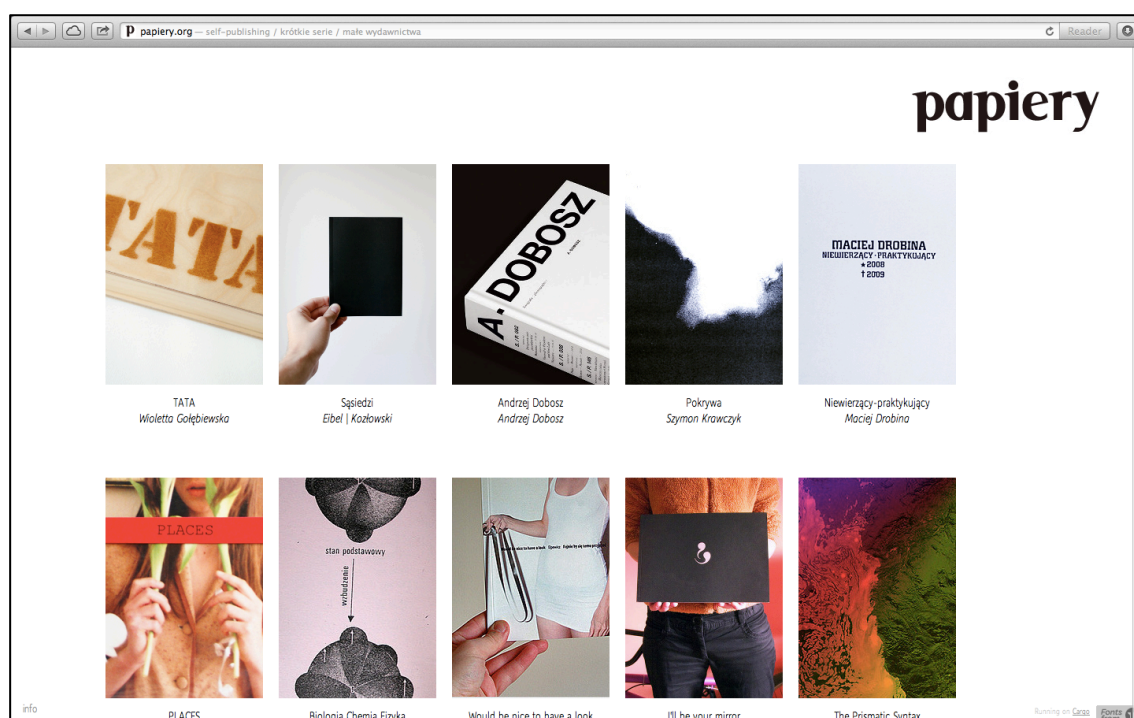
papiery.org — self-publishing / krótkie serie / małe wydawnictwa

Reader

papiery

TATA

A. DOBOSZ

MACIEJ DROBINA
NIEWIERZĄCY-PRAKTYKUJĄCY
★2008
†2009

TATA
Wioletta Gołębiewska

Sąsiedzi
Eibel | Kozłowski

Andrzej Dobosz
Andrzej Dobosz

Pokrywa
Szymon Krawczyk

Niewierzący-praktykujący
Maciej Drobina

PLACES

stan podstawowy

wzbudzenie

info

PLACES

Biologia Chemia Fizyka

Would be nice to have a look

I'll be your mirror

The Prismatic Syntax

Running on Cargo

Fonts